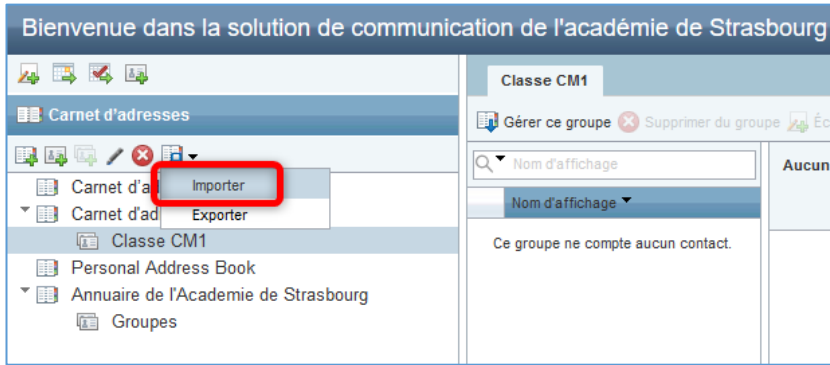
Bienvenue dans la solution de communication de l'académie de Strasbourg

Carnet d'adresses

Carnet d'a
Carnet d'ad
Classe CM1
Personal Address Book
Annuaire de l'Academie de Strasbourg
Groupes

Importer
Exporter

Classe CM1

Gérer ce groupe
Supprimer du groupe
Éc

Nom d'affichage

Nom d'affichage

Aucun

Ce groupe ne compte aucun contact.